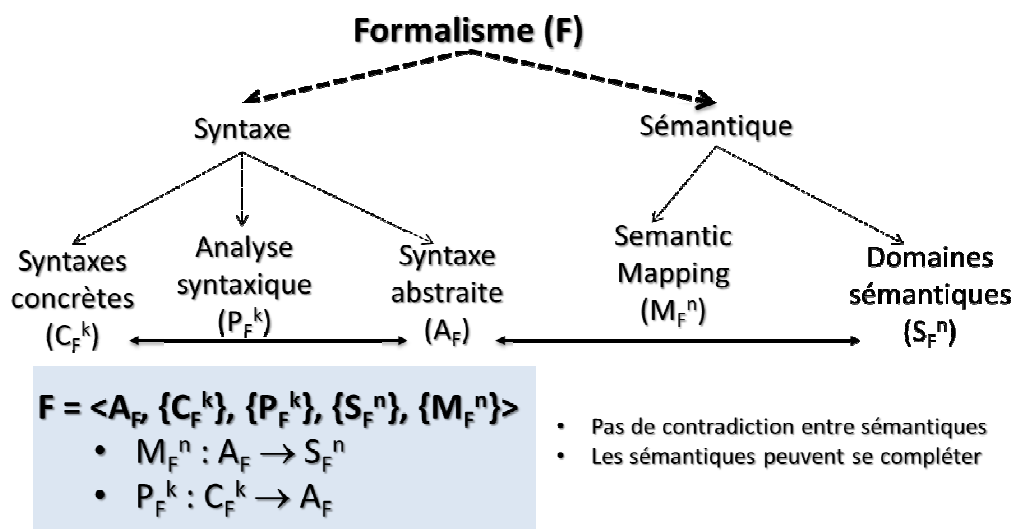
Formalisme (F)

Syntaxe

Sémantique

Syntaxes concrètes ($C_F^k$)

Analyse syntaxique ($P_F^k$)

Syntaxe abstraite ($A_F$)

Semantic Mapping ($M_F^n$)

Domaines sémantiques ($S_F^n$)

F = <$A_F$, {$C_F^k$}, {$P_F^k$}, {$S_F^n$}, {$M_F^n$}>
• $M_F^n : A_F \rightarrow S_F^n$
• $P_F^k : C_F^k \rightarrow A_F$

• Pas de contradiction entre sémantiques
• Les sémantiques peuvent se compléter